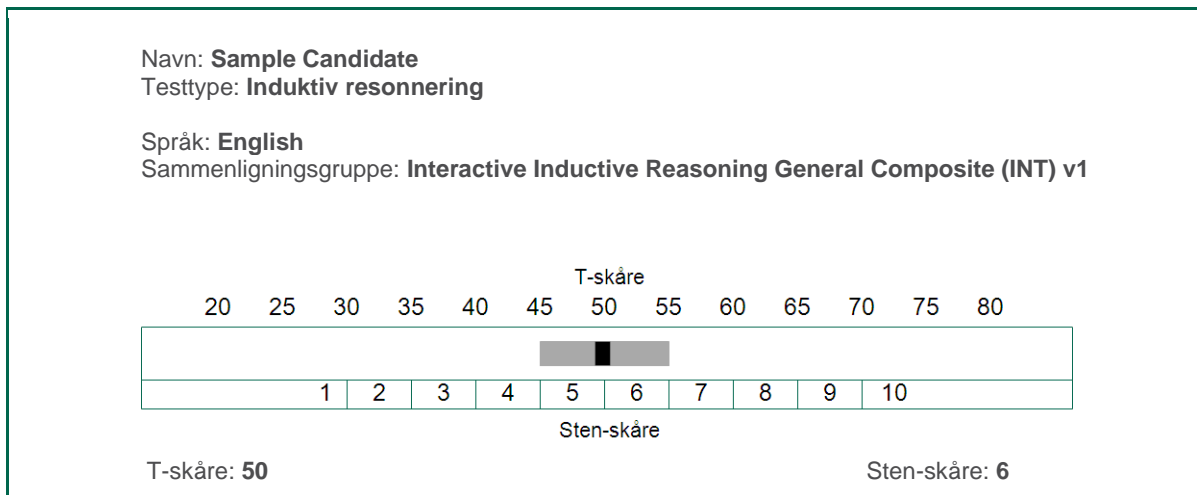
Navn: **Sample Candidate**
Testtype: **Induktiv resonnering**

Språk: **English**
Sammenligningsgruppe: **Interactive Inductive Reasoning General Composite (INT) v1**

T-skåre

20 25 30 35 40 45 50 55 60 65 70 75 80

1 2 3 4 5 6 7 8 9 10

Sten-skåre

T-skåre: **50**

Sten-skåre: **6**